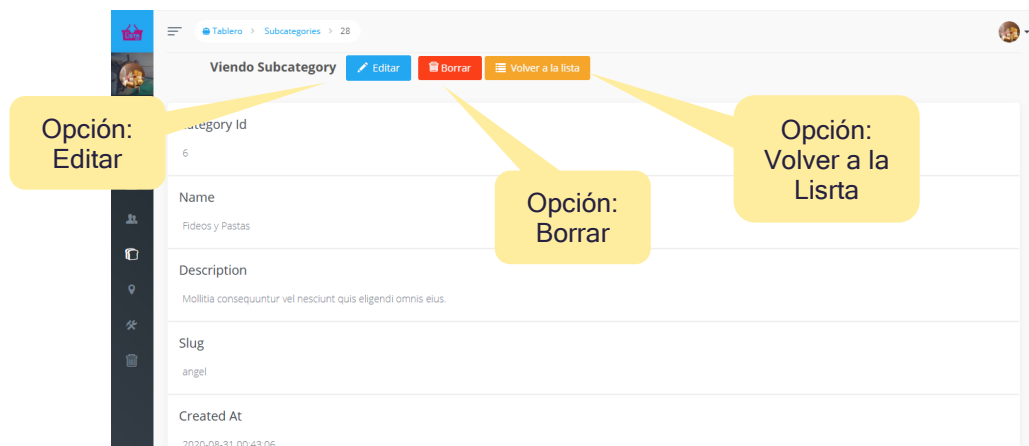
Tablero > Subcategories > 28

Viendo Subcategory
Editar
Borrar
Volver a la lista

Opción: Editar

Opción: Borrar

Opción: Volver a la Lisrta

ategory Id
6

Name
Fideos y Pastas

Description
Mollitia consequuntur vel nesciunt quis eligendi omnis eius.

Slug
angel

Created At
2020-08-31 00:43:06